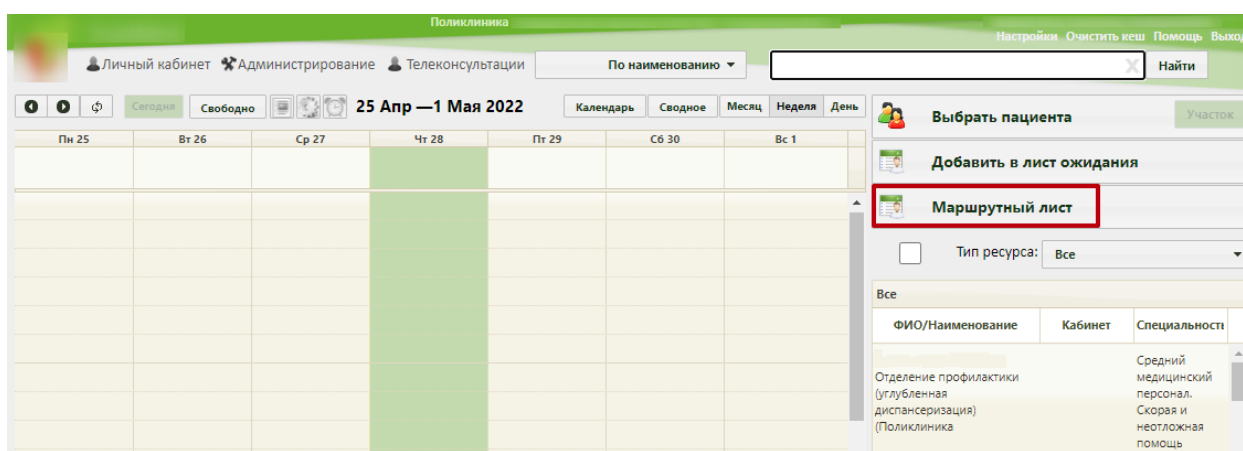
Поликлиника

Настройки Очистить кеш Помощь Выход

Личный кабинет Администрирование Телеконсультации

По наименованию

Найти

Сегодня Свободно 25 Апр —1 Мая 2022 Календарь Сводное Месяц Неделя День

| Пн 25 | Вт 26 | Ср 27 | Чт 28 | Пт 29 | Сб 30 | Вс 1 |
|---|---|---|---|---|---|---|

Выбрать пациента

Участок

Добавить в лист ожидания

Маршрутный лист

Тип ресурса: Все

Все

| ФИО/Наименование | Кабинет | Специальност |
|---|---|---|
| Отделение профилактики (углубленная диспансеризация) (Поликлиника | | Средний медицинский персонал. Скорая и неотложная помощь |